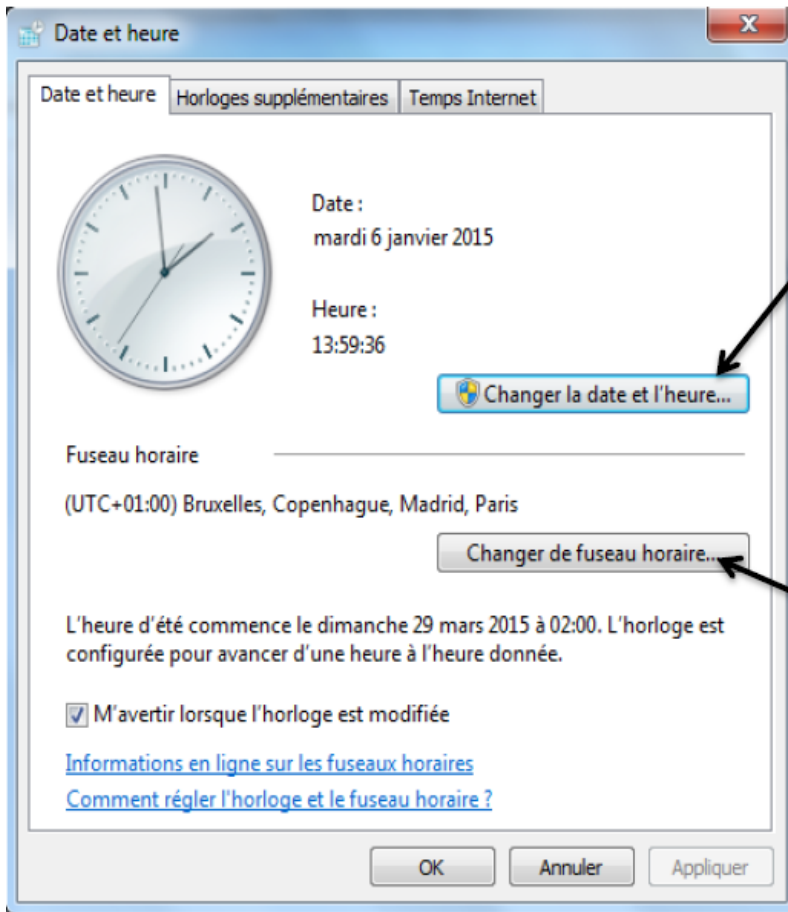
Date et heure

X

Date et heure | Horloges supplémentaires | Temps Internet

Date :
mardi 6 janvier 2015

Heure :
13:59:36

Changer la date et l'heure...

Fuseau horaire

(UTC+01:00) Bruxelles, Copenhague, Madrid, Paris

Changer de fuseau horaire...

L'heure d'été commence le dimanche 29 mars 2015 à 02:00. L'horloge est configurée pour avancer d'une heure à l'heure donnée.

M'avertir lorsque l'horloge est modifiée

Informations en ligne sur les fuseaux horaires

Comment régler l'horloge et le fuseau horaire ?

OK | Annuler | Appliquer